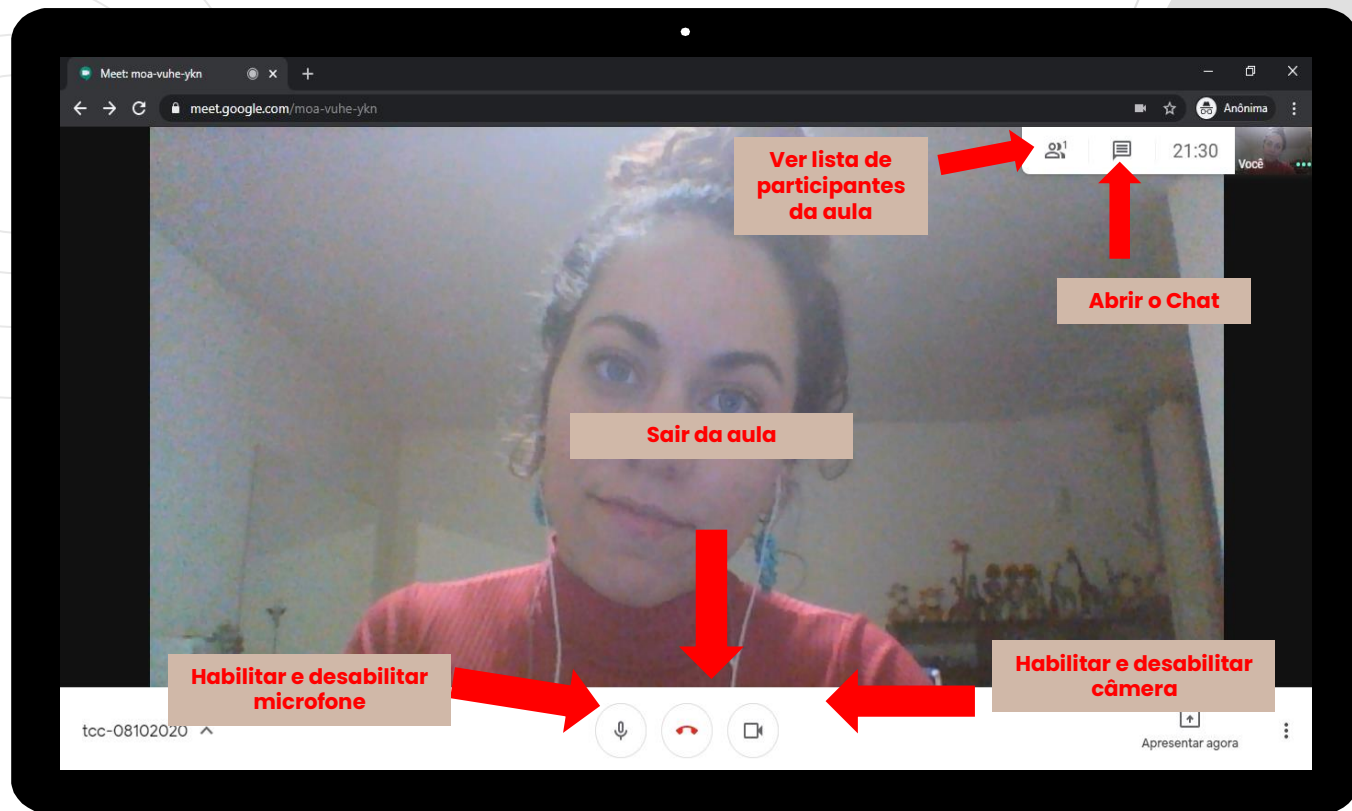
Meet: moa-vuhe-ykn
meet.google.com/moa-vuhe-ykn
Anônima
1
21:30
Você
Ver lista de participantes da aula
Abrir o Chat
Sair da aula
Habilitar e desabilitar microfone
Habilitar e desabilitar câmera
tcc-08102020
Apresentar agora